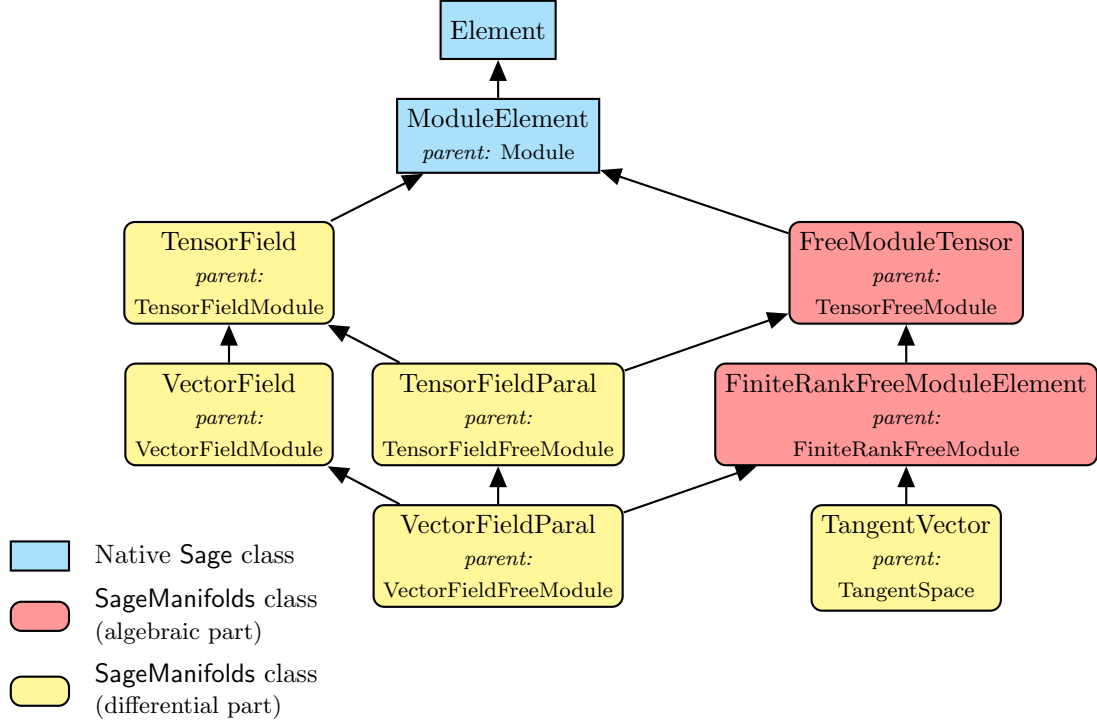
Element

ModuleElement
*parent:* Module

TensorField
*parent:*
TensorFieldModule

FreeModuleTensor
*parent:*
TensorFreeModule

VectorField
*parent:*
VectorFieldModule

TensorFieldParal
*parent:*
TensorFieldFreeModule

FiniteRankFreeModuleElement
*parent:*
FiniteRankFreeModule

VectorFieldParal
*parent:*
VectorFieldFreeModule

TangentVector
*parent:*
TangentSpace

Native Sage class

SageManifolds class
(algebraic part)

SageManifolds class
(differential part)